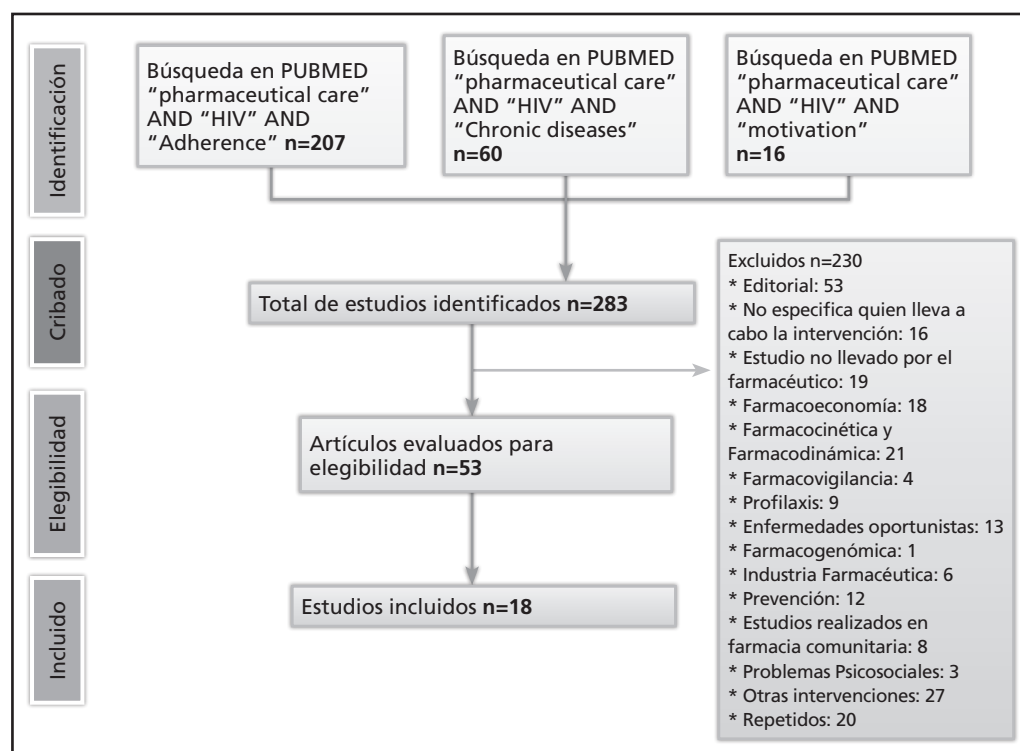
Identificación

Búsqueda en PUBMED "pharmaceutical care" AND "HIV" AND "Adherence" **n=207**

Búsqueda en PUBMED "pharmaceutical care" AND "HIV" AND "Chronic diseases" **n=60**

Búsqueda en PUBMED "pharmaceutical care" AND "HIV" AND "motivation" **n=16**

Cribado

Total de estudios identificados **n=283**

Excluidos n=230
* Editorial: 53
* No especifica quien lleva a cabo la intervención: 16
* Estudio no llevado por el farmacéutico: 19
* Farmacoeconomía: 18
* Farmacocinética y Farmacodinámica: 21
* Farmacovigilancia: 4
* Profilaxis: 9
* Enfermedades oportunistas: 13
* Farmacogenómica: 1
* Industria Farmacéutica: 6
* Prevención: 12
* Estudios realizados en farmacia comunitaria: 8
* Problemas Psicosociales: 3
* Otras intervenciones: 27
* Repetidos: 20

Elegibilidad

Artículos evaluados para elegibilidad **n=53**

Incluido

Estudios incluidos **n=18**